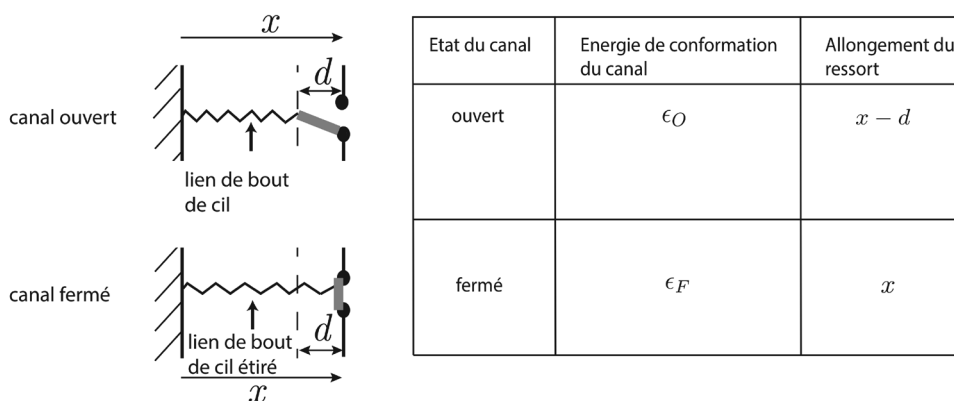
$x$

canal ouvert

$d$

lien de bout de cil

canal fermé

$d$

lien de bout de cil étiré

$x$

| Etat du canal | Energie de conformation du canal | Allongement du ressort |
|---|---|---|
| ouvert | $\epsilon_O$ | $x-d$ |
| fermé | $\epsilon_F$ | $x$ |